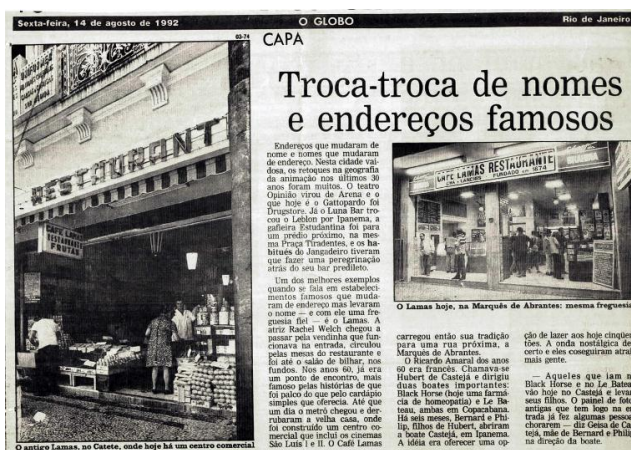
Sexta-feira, 14 de agosto de 1992 O GLOBO Rio de Janeiro

60-74

CAPA

Troca-troca de nomes e endereços famosos

Endereços que mudaram de nome e nomes que mudaram de endereço. Nesta cidade vaidosa, os retoques na geografia da animação nos últimos 30 anos foram muitos. O teatro Opinião virou de Arena e o que hoje é o Gattopardo foi Drugstore. Já o Luna Bar trocou o Leblon por Ipanema, a gafieira Estudantina foi para um prédio próximo, na mesma Praça Tiradentes, e os habitués do Jangadeiro tiveram que fazer uma peregrinação atrás do seu bar predileto.

Um dos melhores exemplos quando se fala em estabelecimentos famosos que mudaram de endereço mas levaram o nome — e com ele uma freguesia fiel — é o Lamas. A atriz Rachel Welch chegou a passar pela vendinha que funcionava na entrada, circulou pelas mesas do restaurante e foi até o salão de bilhar, nos fundos. Nos anos 60, já era um ponto de encontro, mais famoso pelas histórias de que foi palco do que pelo cardápio simples que oferecia. Até que um dia o metrô chegou e derrubaram a velha casa, onde foi construído um centro comercial que inclui os cinemas São Luís I e II. O Café Lamas

carregou então sua tradição para uma rua próxima, a Marquês de Abrantes.

O Ricardo Amaral dos anos 60 era francês. Chamava-se Hubert de Castejá e dirigiu duas boates importantes: Black Horse (hoje uma farmácia de homeopatia) e Le Bateau, ambas em Copacabana. Há seis meses, Bernard e Philip, filhos de Hubert, abriram a boate Castejá, em Ipanema. A idéia era oferecer uma op-

ção de lazer aos hoje cinque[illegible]tões. A onda nostálgica de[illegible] certo e eles conseguiram atrai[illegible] mais gente.

— Aqueles que iam n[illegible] Black Horse e no Le Batea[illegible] vão hoje no Castejá e leva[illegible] seus filhos. O painel de fot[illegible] antigas que tem logo na en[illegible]trada já fez algumas pesso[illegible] chorarem — diz Geisa de Ca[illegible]tejá, mãe de Bernard e Phili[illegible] na direção da boate.

RESTAURANT
CAFÉ LAMAS
O antigo Lamas, no Catete, onde hoje há um centro comercial

CAFÉ LAMAS RESTAURANTE
CIA. LAMAS
FUNDADO em 1874
O Lamas hoje, na Marquês de Abrantes: mesma freguesia